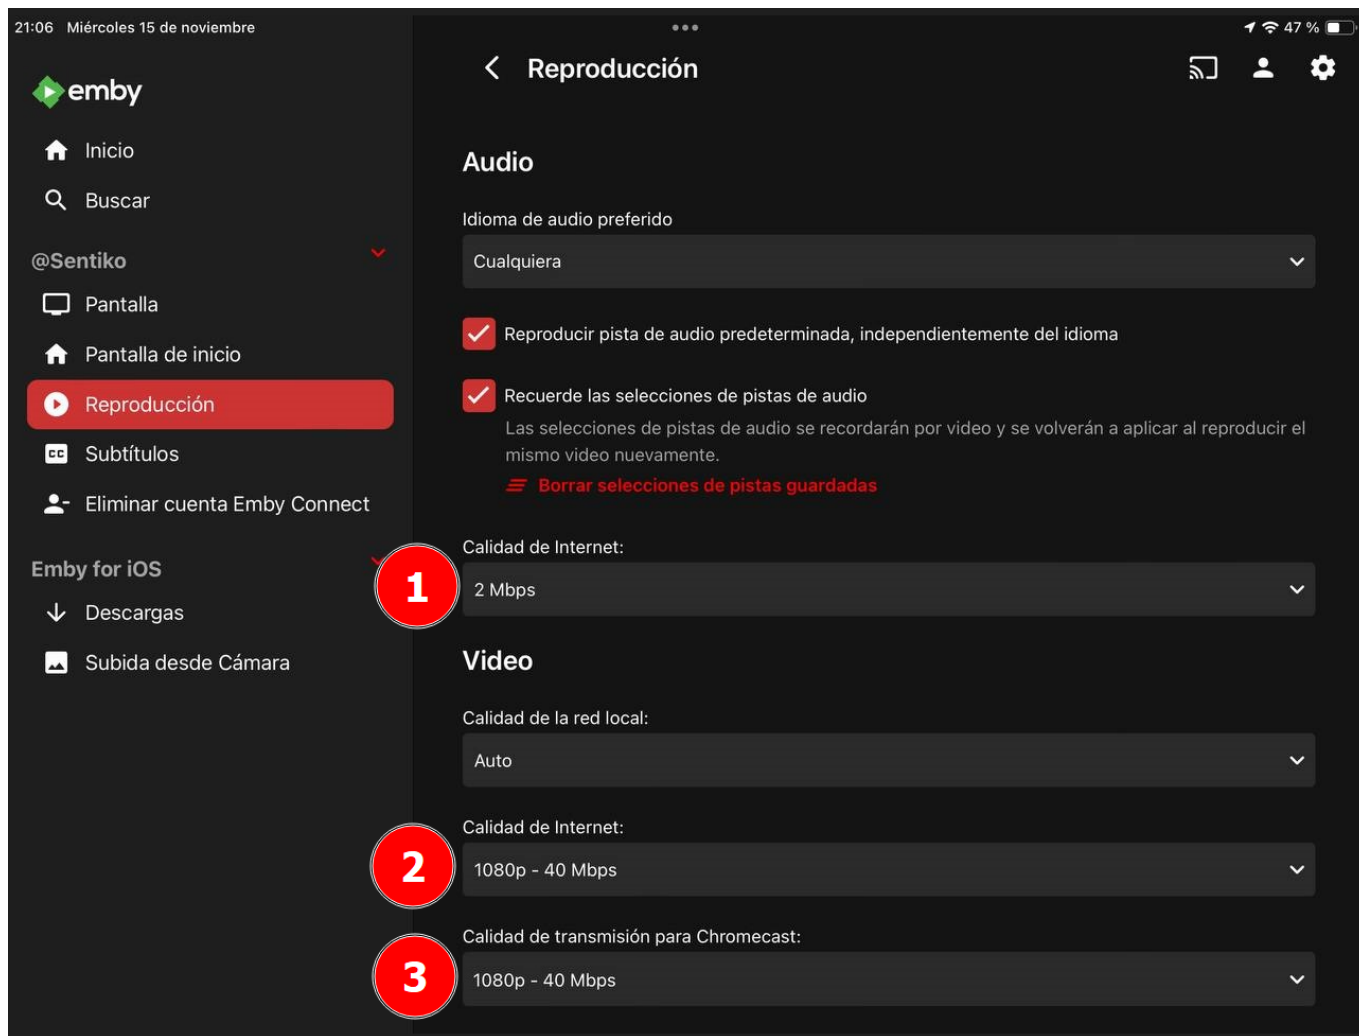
21:06 Miércoles 15 de noviembre

47 %

emby

Inicio

Buscar

@Sentiko

Pantalla

Pantalla de inicio

Reproducción

Subtítulos

Eliminar cuenta Emby Connect

Emby for iOS

Descargas

Subida desde Cámara

Reproducción

Audio

Idioma de audio preferido

Cualquiera

Reproducir pista de audio predeterminada, independientemente del idioma

Recuerde las selecciones de pistas de audio

Las selecciones de pistas de audio se recordarán por video y se volverán a aplicar al reproducir el mismo video nuevamente.

Borrar selecciones de pistas guardadas

Calidad de Internet:

1

2 Mbps

Video

Calidad de la red local:

Auto

Calidad de Internet:

2

1080p - 40 Mbps

Calidad de transmisión para Chromecast:

3

1080p - 40 Mbps